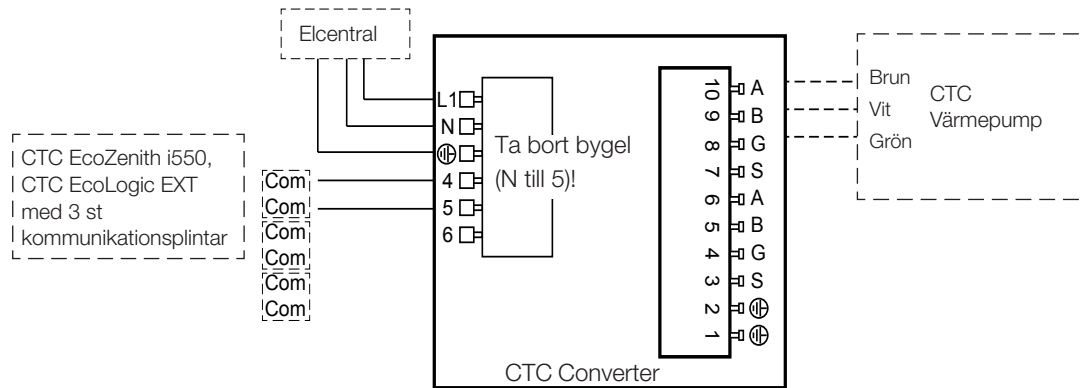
Elcentral

CTC EcoZenith i550,
CTC EcoLogic EXT
med 3 st
kommunikationsplintar

Com
Com
Com
Com
Com
Com

L1
N
⏚
4
5
6

Ta bort bygel
(N till 5)!

10 A
9 B
8 G
7 S
6 A
5 B
4 G
3 S
2 ⏚
1 ⏚

Brun
Vit
Grön

CTC
Värmepump

CTC Converter